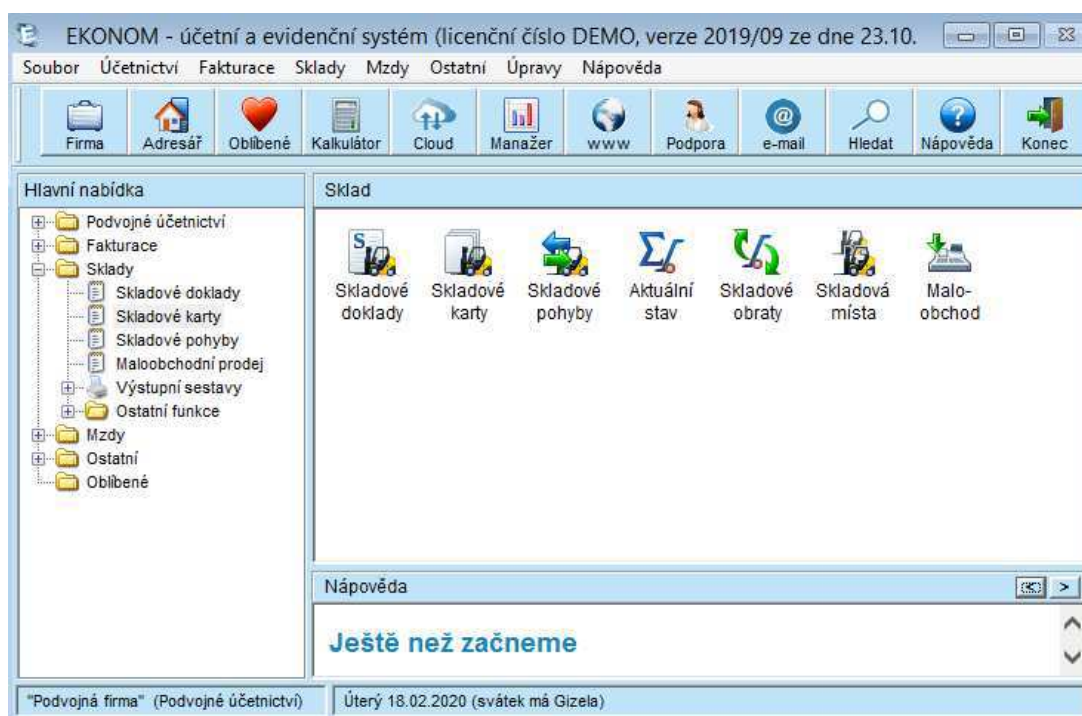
EKONOM - účetní a evidenční systém (licenční číslo DEMO, verze 2019/09 ze dne 23.10.

Soubor Účetnictví Fakturace Sklady Mzdy Ostatní Úpravy Nápověda

Firma Adresář Oblíbené Kalkulátor Cloud Manažer www Podpora e-mail Hledat Nápověda Konec

Hlavní nabídka

Podvojné účetnictví
Fakturace
Sklady
Skladové doklady
Skladové karty
Skladové pohyby
Maloobchodní prodej
Výstupní sestavy
Ostatní funkce
Mzdy
Ostatní
Oblíbené

Sklad

Skladové doklady
Skladové karty
Skladové pohyby
Aktuální stav
Skladové obraty
Skladová místa
Malo-obchod

Nápověda

Ještě než začneme

"Podvojná firma" (Podvojné účetnictví)
Úterý 18.02.2020 (svátek má Gizela)